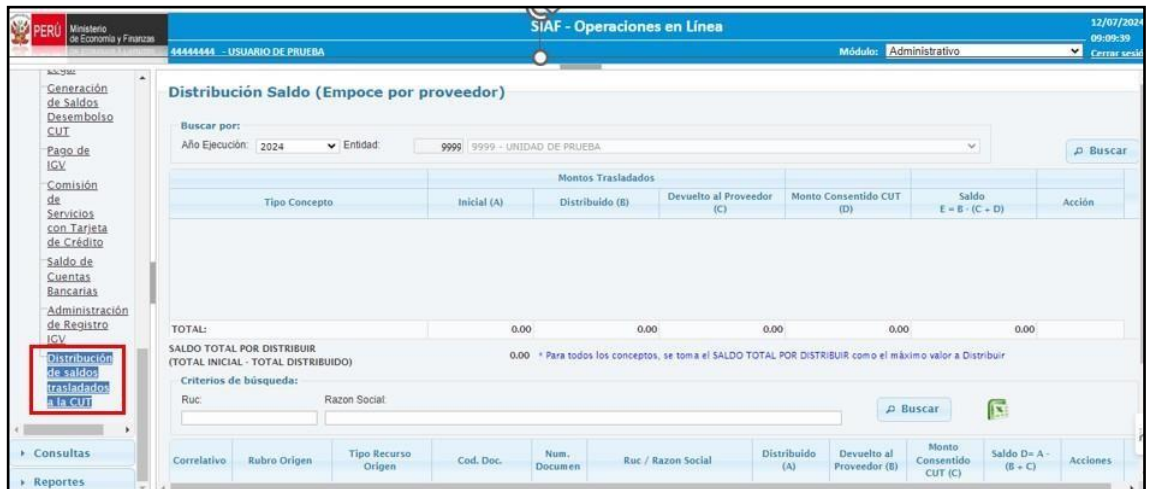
PERÚ Ministerio de Economía y Finanzas

SIAF - Operaciones en Línea

12/07/2024
09:09:39

44444444 - USUARIO DE PRUEBA

Módulo: Administrativo

Cerrar sesi

Generación de Saldos Desembolso CUT

Pago de IGV

Comisión de Servicios con Tarjeta de Crédito

Saldo de Cuentas Bancarias

Administración de Registro IGV

Distribución de saldos trasladados a la CUT

› Consultas

› Reportes

Distribución Saldo (Empoce por proveedor)

Buscar por:

Año Ejecución: 2024 Entidad: 9999 9999 - UNIDAD DE PRUEBA

Buscar

| Tipo Concepto | Montos Trasladados Inicial (A) | Distribuido (B) | Devuelto al Proveedor (C) | Monto Consentido CUT (D) | Saldo E = B - (C + D) | Acción |
|---|---|---|---|---|---|---|
| TOTAL: | 0.00 | 0.00 | 0.00 | 0.00 | 0.00 | |

SALDO TOTAL POR DISTRIBUIR (TOTAL INICIAL - TOTAL DISTRIBUIDO) 0.00 * Para todos los conceptos, se toma el SALDO TOTAL POR DISTRIBUIR como el máximo valor a Distribuir

Criterios de búsqueda:

Ruc: Razon Social:

Buscar

| Correlativo | Rubro Origen | Tipo Recurso Origen | Cod. Doc. | Num. Documen | Ruc / Razon Social | Distribuido (A) | Devuelto al Proveedor (B) | Monto Consentido CUT (C) | Saldo D= A - (B + C) | Acciones |
|---|---|---|---|---|---|---|---|---|---|---|